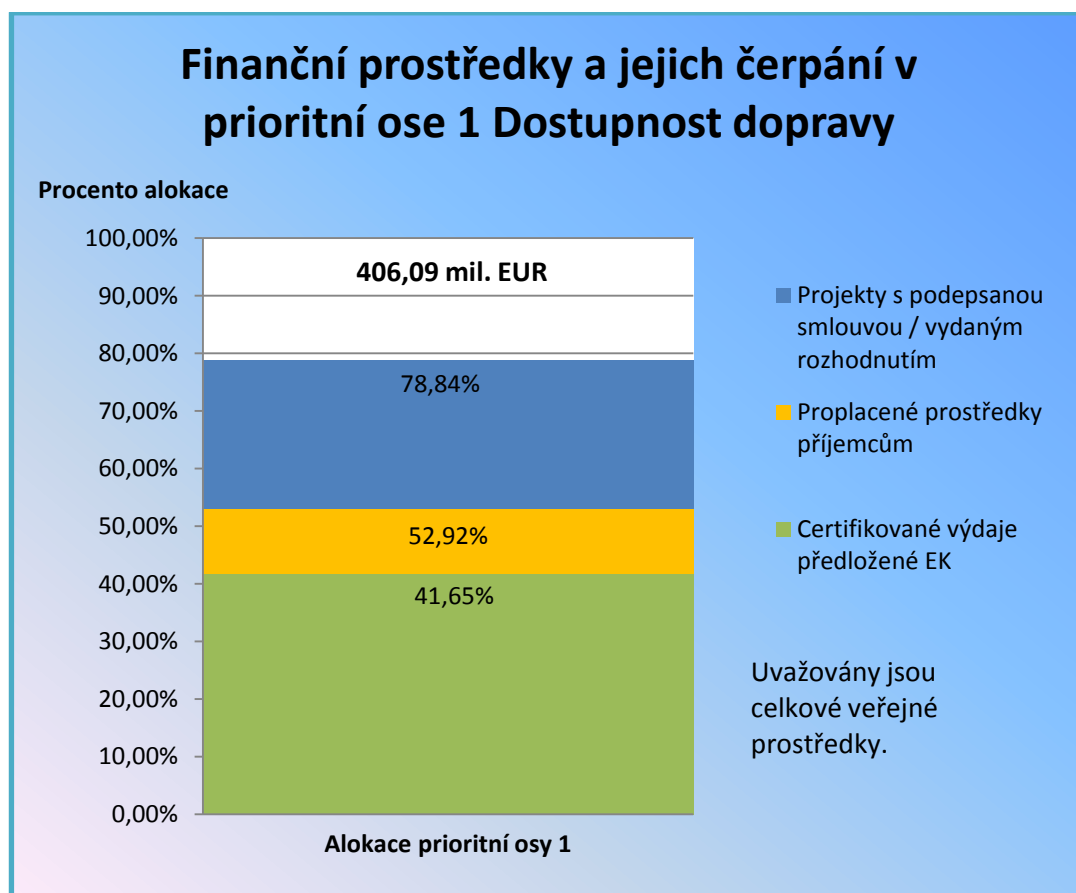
Finanční prostředky a jejich čerpání v prioritní ose 1 Dostupnost dopravy

Procento alokace

100,00%
90,00%
80,00%
70,00%
60,00%
50,00%
40,00%
30,00%
20,00%
10,00%
0,00%

406,09 mil. EUR

78,84%

52,92%

41,65%

Alokace prioritní osy 1

Projekty s podepsanou smlouvou / vydaným rozhodnutím

Proplacené prostředky příjemcům

Certifikované výdaje předložené EK

Uvažovány jsou celkové veřejné prostředky.